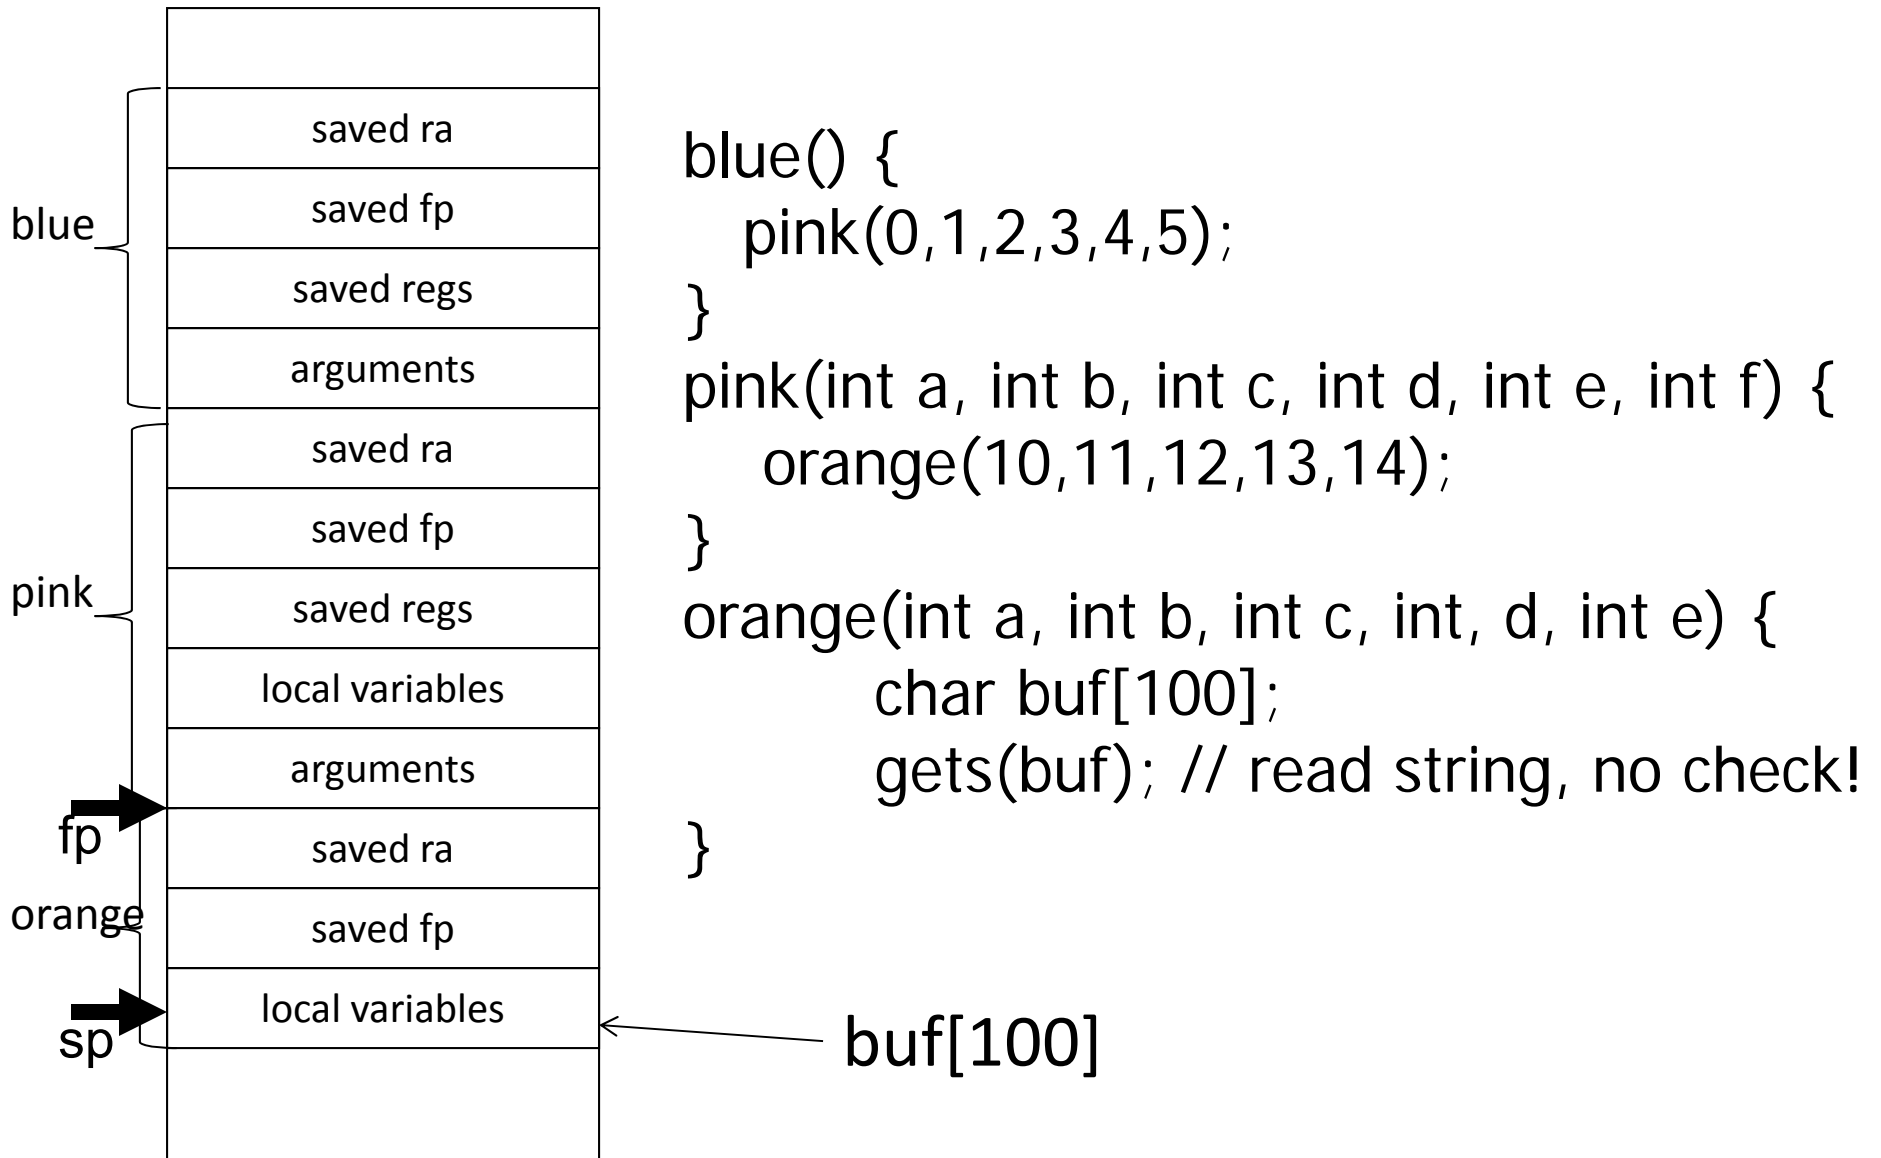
blue

saved ra

saved fp

saved regs

arguments

pink

saved ra

saved fp

saved regs

local variables

arguments

fp

orange

saved ra

saved fp

sp

local variables

blue() {
pink(0,1,2,3,4,5);
}
pink(int a, int b, int c, int d, int e, int f) {
orange(10,11,12,13,14);
}
orange(int a, int b, int c, int, d, int e) {
char buf[100];
gets(buf); // read string, no check!
}

buf[100]